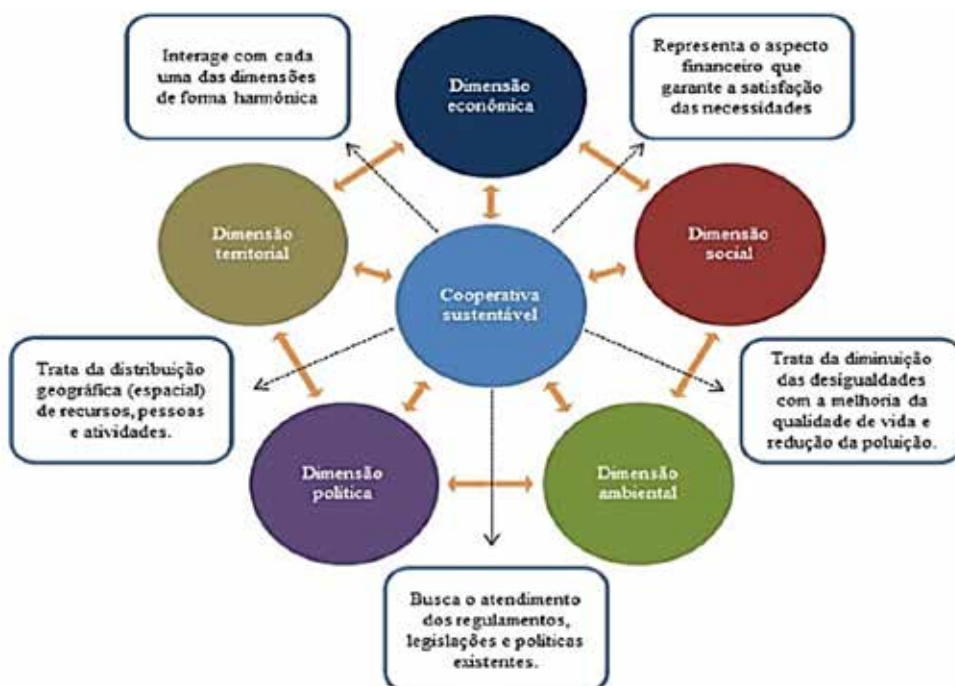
Interage com cada uma das dimensões de forma harmônica

Dimensão econômica

Representa o aspecto financeiro que garante a satisfação das necessidades

Dimensão territorial

Cooperativa sustentável

Dimensão social

Trata da distribuição geográfica (espacial) de recursos, pessoas e atividades.

Trata da diminuição das desigualdades com a melhoria da qualidade de vida e redução da poluição.

Dimensão política

Dimensão ambiental

Busca o atendimento dos regulamentos, legislações e políticas existentes.